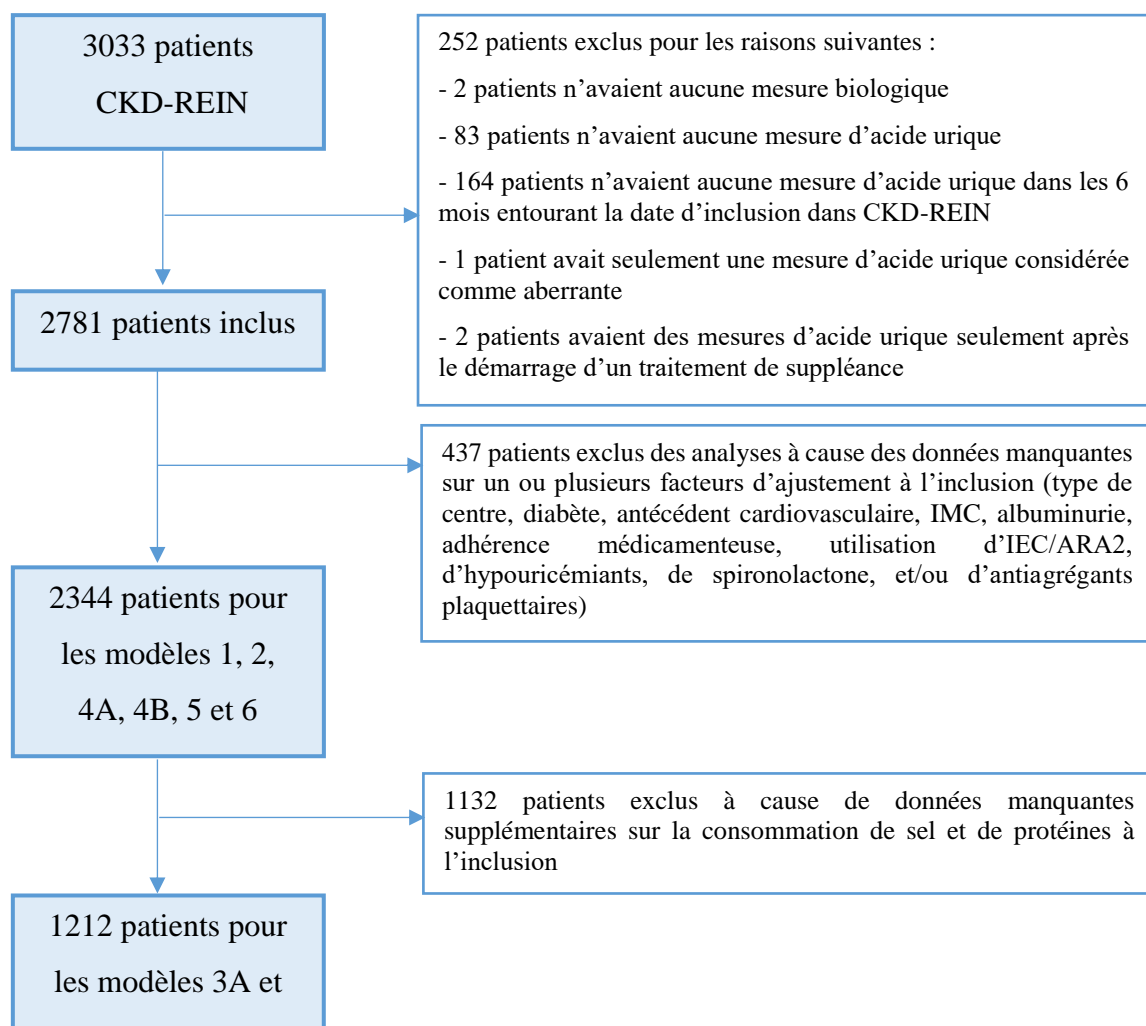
3033 patients CKD-REIN

252 patients exclus pour les raisons suivantes :

- 2 patients n’avaient aucune mesure biologique

- 83 patients n’avaient aucune mesure d’acide urique

- 164 patients n’avaient aucune mesure d’acide urique dans les 6 mois entourant la date d’inclusion dans CKD-REIN

- 1 patient avait seulement une mesure d’acide urique considérée comme aberrante

- 2 patients avaient des mesures d’acide urique seulement après le démarrage d’un traitement de suppléance

2781 patients inclus

437 patients exclus des analyses à cause des données manquantes sur un ou plusieurs facteurs d’ajustement à l’inclusion (type de centre, diabète, antécédent cardiovasculaire, IMC, albuminurie, adhérence médicamenteuse, utilisation d’IEC/ARA2, d’hypouricémiants, de spironolactone, et/ou d’antiagrégants plaquettaires)

2344 patients pour les modèles 1, 2, 4A, 4B, 5 et 6

1132 patients exclus à cause de données manquantes supplémentaires sur la consommation de sel et de protéines à l’inclusion

1212 patients pour les modèles 3A et